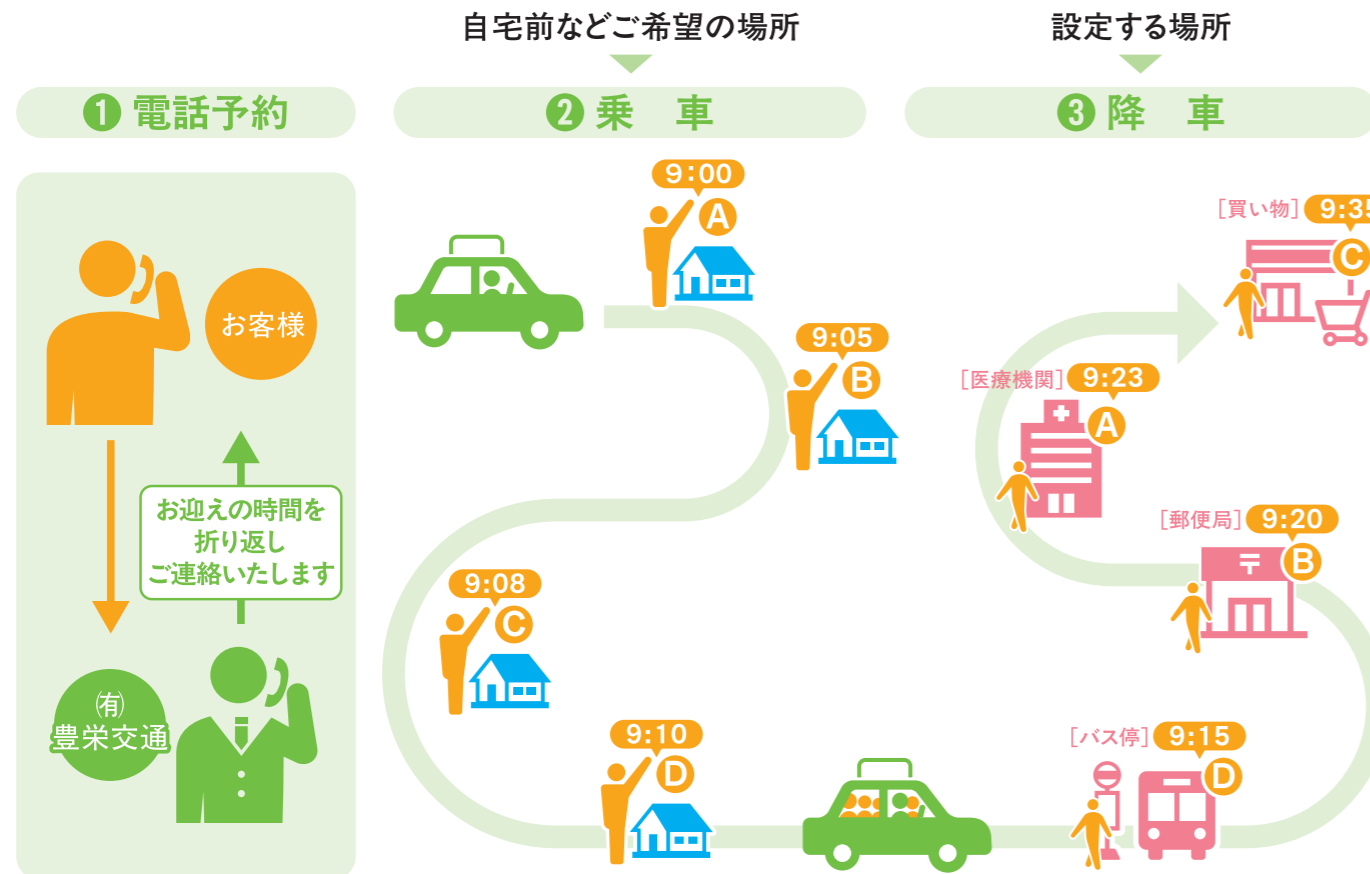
自宅前などご希望の場所

設定する場所

❶ 電話予約

❷ 乗 車

❸ 降 車

お客様

お迎えの時間を折り返しご連絡いたします

㈲豊栄交通

9:00 A

9:05 B

9:08 C

9:10 D

[バス停] 9:15 D

[郵便局] 9:20 B

[医療機関] 9:23 A

[買い物] 9:3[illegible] C